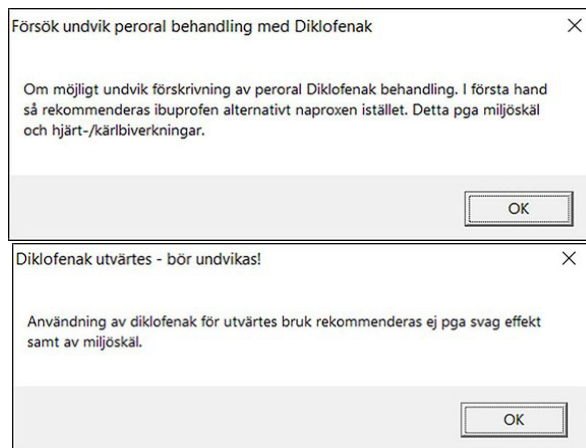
Försök undvik peroral behandling med Diklofenak

×

Om möjligt undvik förskrivning av peroral Diklofenak behandling. I första hand så rekommenderas ibuprofen alternativt naproxen istället. Detta pga miljöskäl och hjärt-/kärlbiverkningar.

OK

Diklofenak utvärtes - bör undvikas!

×

Användning av diklofenak för utvärtes bruk rekommenderas ej pga svag effekt samt av miljöskäl.

OK